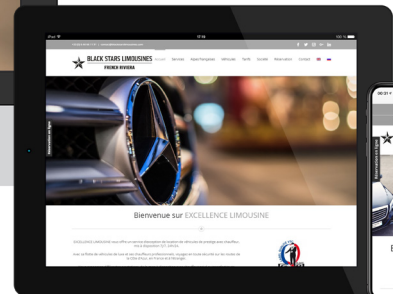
iPad
17:56
100 %

BLACK STARS LIMOUSINES
FRENCH RIVIERA

Accueil
Services
Aéroports/gares
Véhicules
Tarifs
Société
Réservation
Contact

Réservation en ligne

Bienvenue sur EXCELLENCE LIMOUSINE

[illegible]

Réservation en ligne